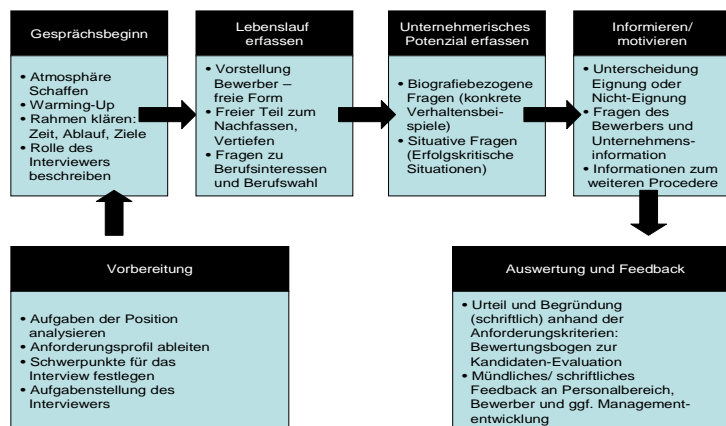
Gesprächsbeginn

- Atmosphäre Schaffen
- Warming-Up
- Rahmen klären: Zeit, Ablauf, Ziele
- Rolle des Interviewers beschreiben

Lebenslauf erfassen

- Vorstellung Bewerber – freie Form
- Freier Teil zum Nachfassen, Vertiefen
- Fragen zu Berufsinteressen und Berufswahl

Unternehmerisches Potenzial erfassen

- Biografiebezogene Fragen (konkrete Verhaltensbeispiele)
- Situative Fragen (Erfolgskritische Situationen)

Informieren/ motivieren

- Unterscheidung Eignung oder Nicht-Eignung
- Fragen des Bewerbers und Unternehmensinformation
- Informationen zum weiteren Procedere

Vorbereitung

- Aufgaben der Position analysieren
- Anforderungsprofil ableiten
- Schwerpunkte für das Interview festlegen
- Aufgabenstellung des Interviewers

Auswertung und Feedback

- Urteil und Begründung (schriftlich) anhand der Anforderungskriterien: Bewertungsbogen zur Kandidaten-Evaluation
- Mündliches/ schriftliches Feedback an Personalbereich, Bewerber und ggf. Managemententwicklung